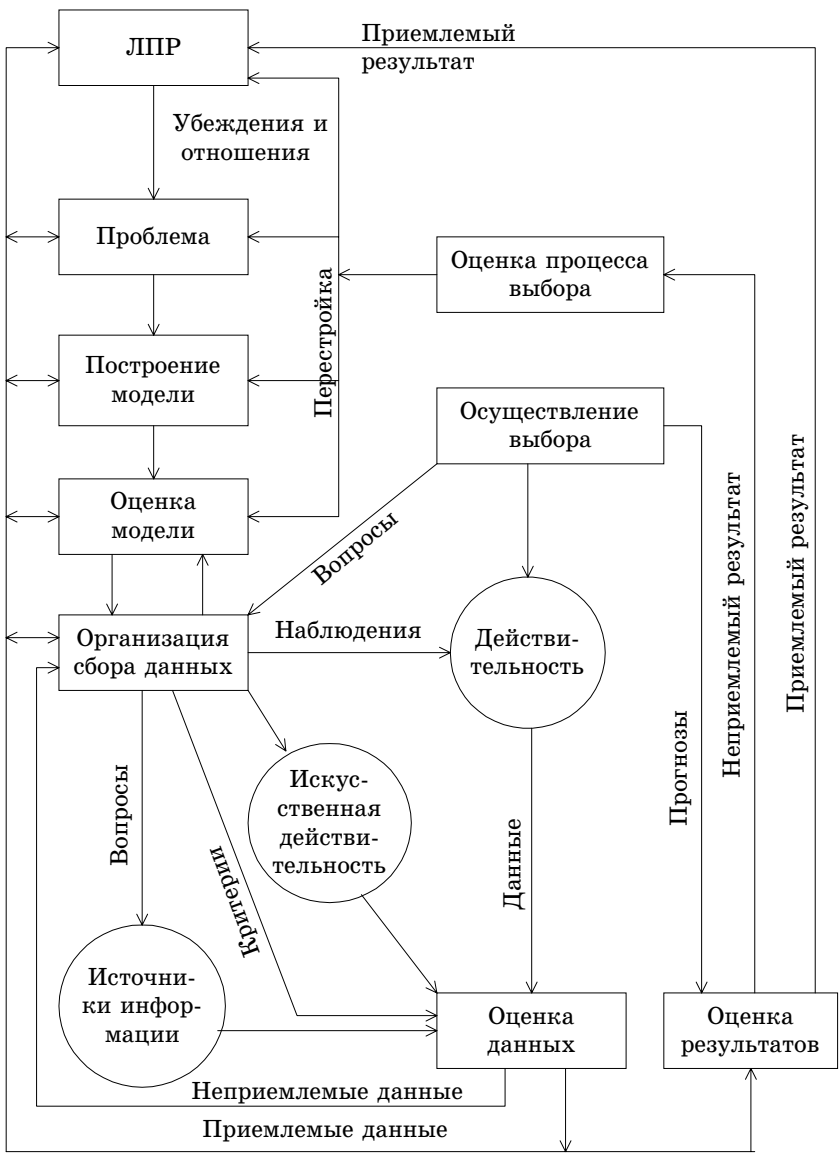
ЛПР

Приемлемый результат

Убеждения и отношения

Проблема

Перестройка

Оценка процесса выбора

Построение модели

Осуществление выбора

Оценка модели

Вопросы

Приемлемый результат

Неприемлемый результат

Организация сбора данных

Наблюдения

Действительность

Вопросы

Критерии

Искусственная действительность

Данные

Прогнозы

Источники информации

Оценка данных

Оценка результатов

Неприемлемые данные

Приемлемые данные